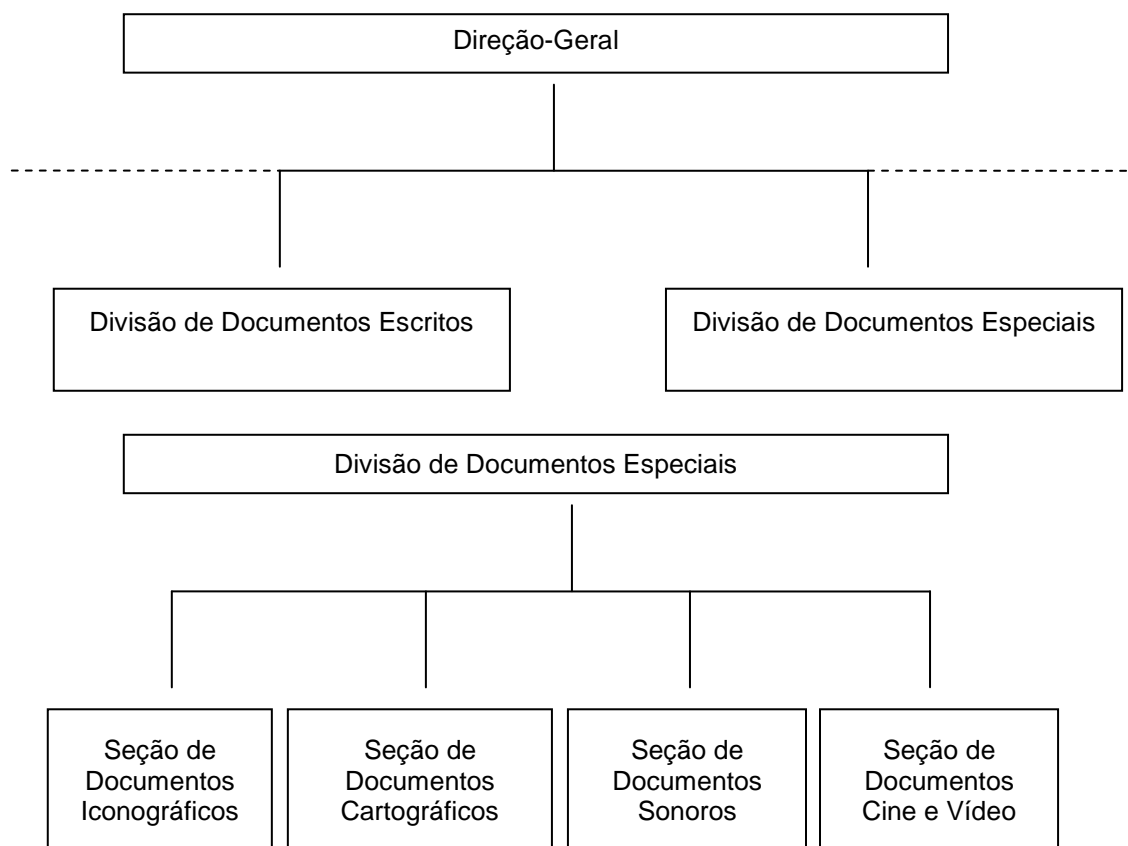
Direção-Geral

Divisão de Documentos Escritos

Divisão de Documentos Especiais

Divisão de Documentos Especiais

Seção de Documentos Iconográficos

Seção de Documentos Cartográficos

Seção de Documentos Sonoros

Seção de Documentos Cine e Vídeo